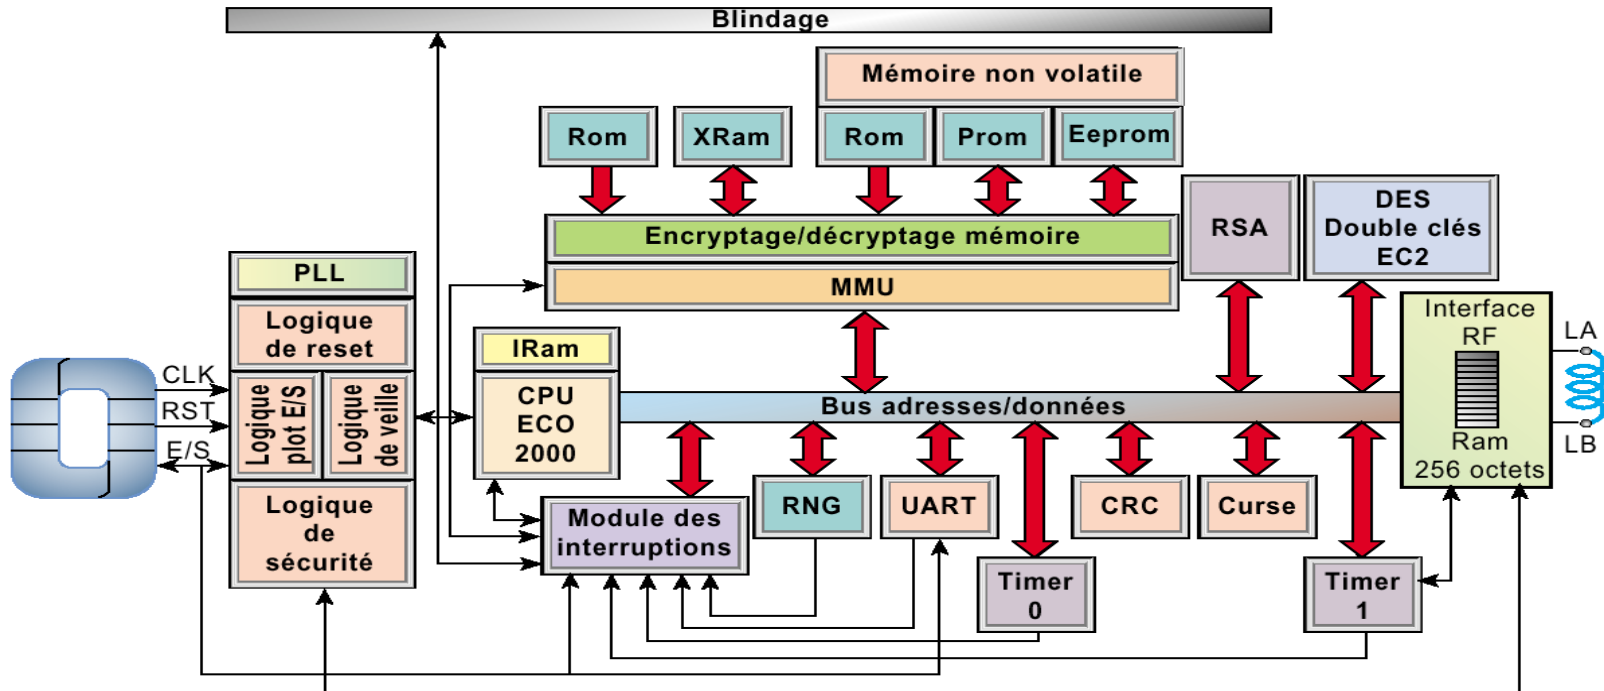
Blindage

Mémoire non volatile

Rom

XRam

Rom

Prom

Eeprom

Encryptage/décryptage mémoire

MMU

RSA

DES
Double clés
EC2

PLL

Logique
de reset

CLK

RST

E/S

Logique
plot E/S

Logique
de veille

Logique
de
sécurité

IRam

CPU
ECO
2000

Bus adresses/données

Interface
RF

Ram
256 octets

LA

LB

Module des
interruptions

RNG

UART

CRC

Curse

Timer
0

Timer
1